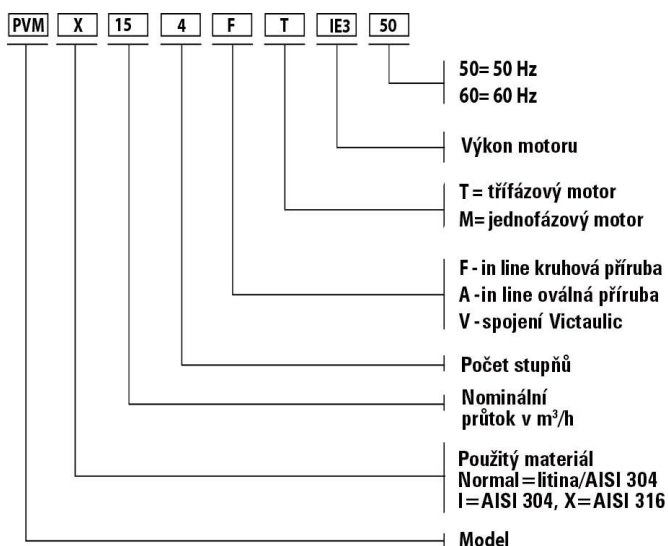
PVM X 15 4 F T IE3 50

50= 50 Hz
60= 60 Hz

Výkon motoru

T = třífázový motor
M= jednofázový motor

F - in line kruhová příruba
A -in line oválná příruba
V - spojení Victaulic

Počet stupňů

Nominální průtok v m$^3$/h

Použitý materiál
Normal=litina/AISI 304
I=AISI 304, X=AISI 316

Model